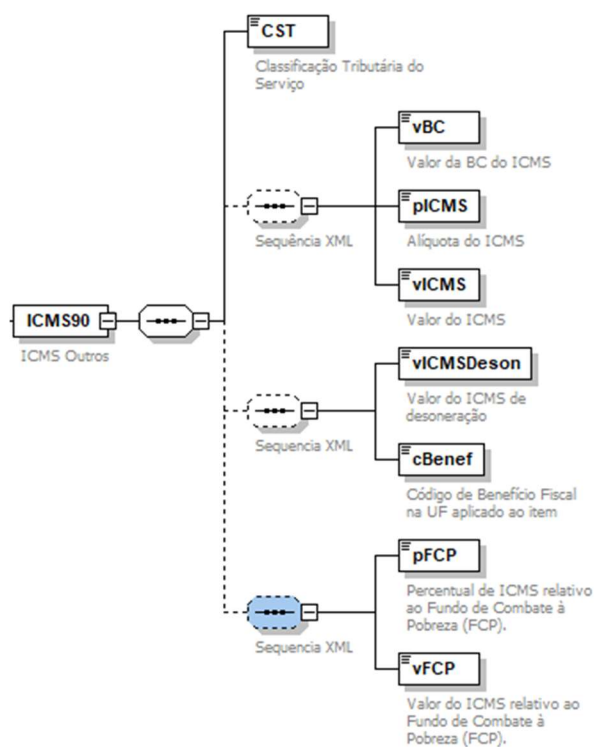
CST
Classificação Tributária do Serviço

ICMS90
ICMS Outros

Sequência XML

vBC
Valor da BC do ICMS

pICMS
Alíquota do ICMS

vICMS
Valor do ICMS

Sequencia XML

vICMSDeson
Valor do ICMS de desoneração

cBenef
Código de Benefício Fiscal na UF aplicado ao item

Sequencia XML

pFCP
Percentual de ICMS relativo ao Fundo de Combate à Pobreza (FCP).

vFCP
Valor do ICMS relativo ao Fundo de Combate à Pobreza (FCP).